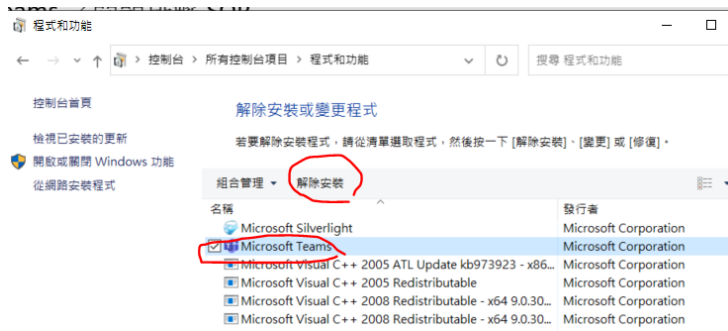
程式和功能

控制台 > 所有控制台項目 > 程式和功能

搜尋 程式和功能

控制台首頁

檢視已安裝的更新

開啟或關閉 Windows 功能

從網路安裝程式

解除安裝或變更程式

若要解除安裝程式，請從清單選取程式，然後按一下 [解除安裝]、[變更] 或 [修復]。

組合管理 ▾ 解除安裝

| 名稱 | 發行者 |
|---|---|
| Microsoft Silverlight | Microsoft Corporation |
| Microsoft Teams | Microsoft Corporation |
| Microsoft Visual C++ 2005 ATL Update kb973923 - x86... | Microsoft Corporation |
| Microsoft Visual C++ 2005 Redistributable | Microsoft Corporation |
| Microsoft Visual C++ 2008 Redistributable - x64 9.0.30... | Microsoft Corporation |
| Microsoft Visual C++ 2008 Redistributable - x64 9.0.30... | Microsoft Corporation |